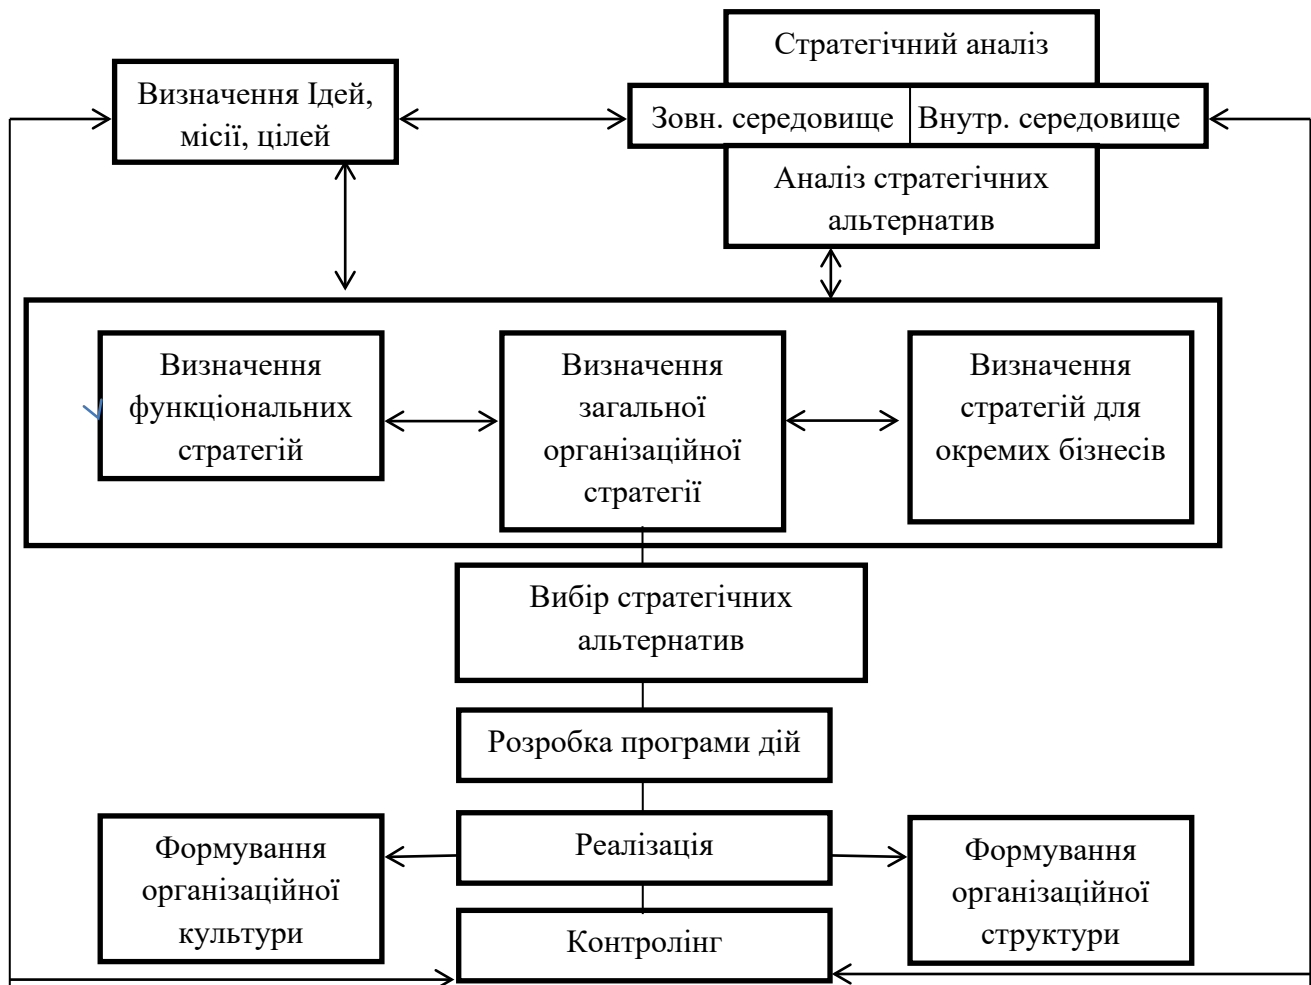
Визначення Ідей, місії, цілей

Стратегічний аналіз

Зовн. середовище

Внутр. середовище

Аналіз стратегічних альтернатив

Визначення функціональних стратегій

Визначення загальної організаційної стратегії

Визначення стратегій для окремих бізнесів

Вибір стратегічних альтернатив

Розробка програми дій

Формування організаційної культури

Реалізація

Формування організаційної структури

Контролінг